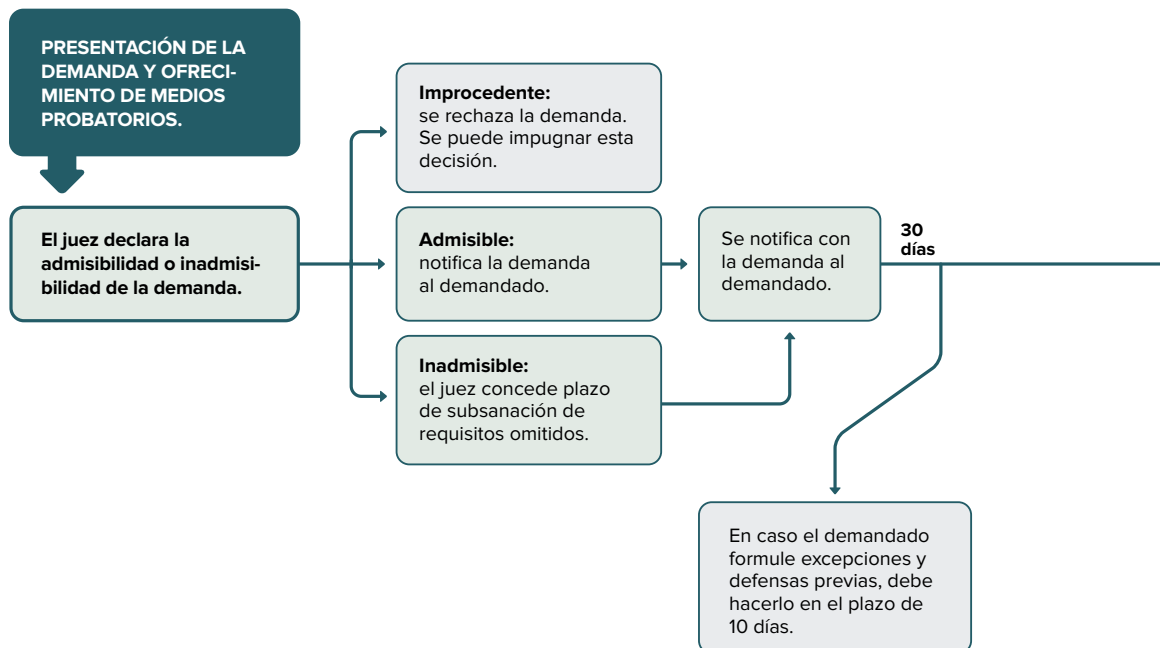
PRESENTACIÓN DE LA DEMANDA Y OFRECIMIENTO DE MEDIOS PROBATORIOS.

El juez declara la admisibilidad o inadmisibilidad de la demanda.

Improcedente: se rechaza la demanda. Se puede impugnar esta decisión.

Admisible: notifica la demanda al demandado.

Inadmisible: el juez concede plazo de subsanación de requisitos omitidos.

Se notifica con la demanda al demandado.

30 días

En caso el demandado formule excepciones y defensas previas, debe hacerlo en el plazo de 10 días.